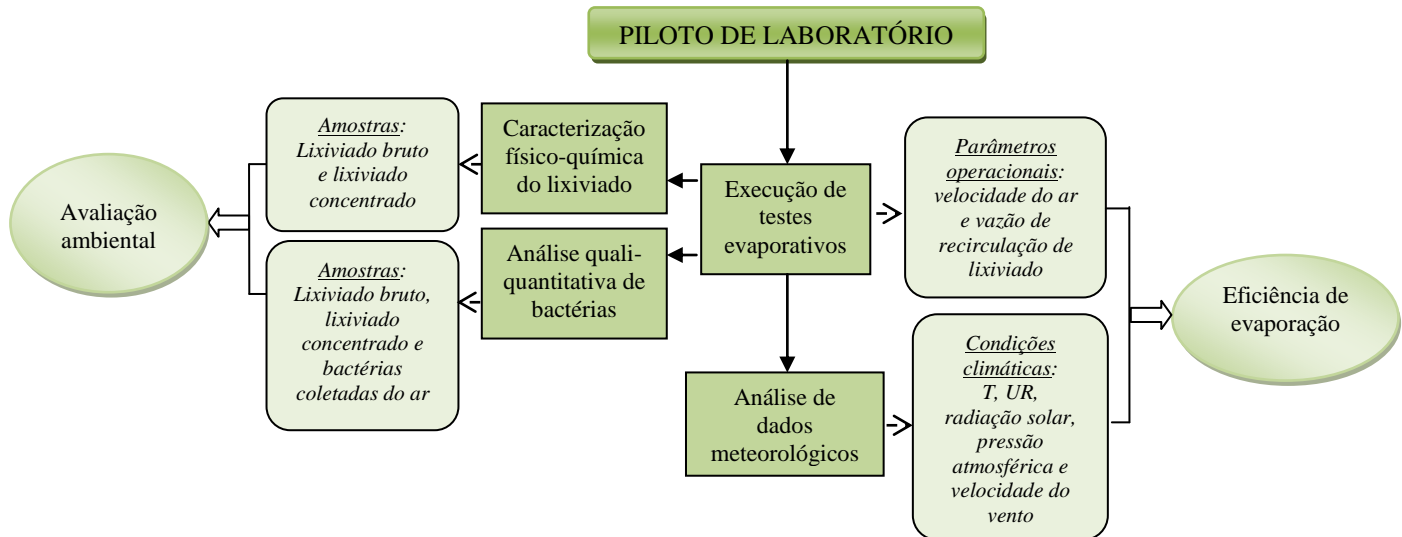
PILOTO DE LABORATÓRIO

Execução de testes evaporativos

Caracterização físico-química do lixiviado

Amostras: Lixiviado bruto e lixiviado concentrado

Análise quali-quantitativa de bactérias

Amostras: Lixiviado bruto, lixiviado concentrado e bactérias coletadas do ar

Avaliação ambiental

Parâmetros operacionais: velocidade do ar e vazão de recirculação de lixiviado

Análise de dados meteorológicos

Condições climáticas: T, UR, radiação solar, pressão atmosférica e velocidade do vento

Eficiência de evaporação